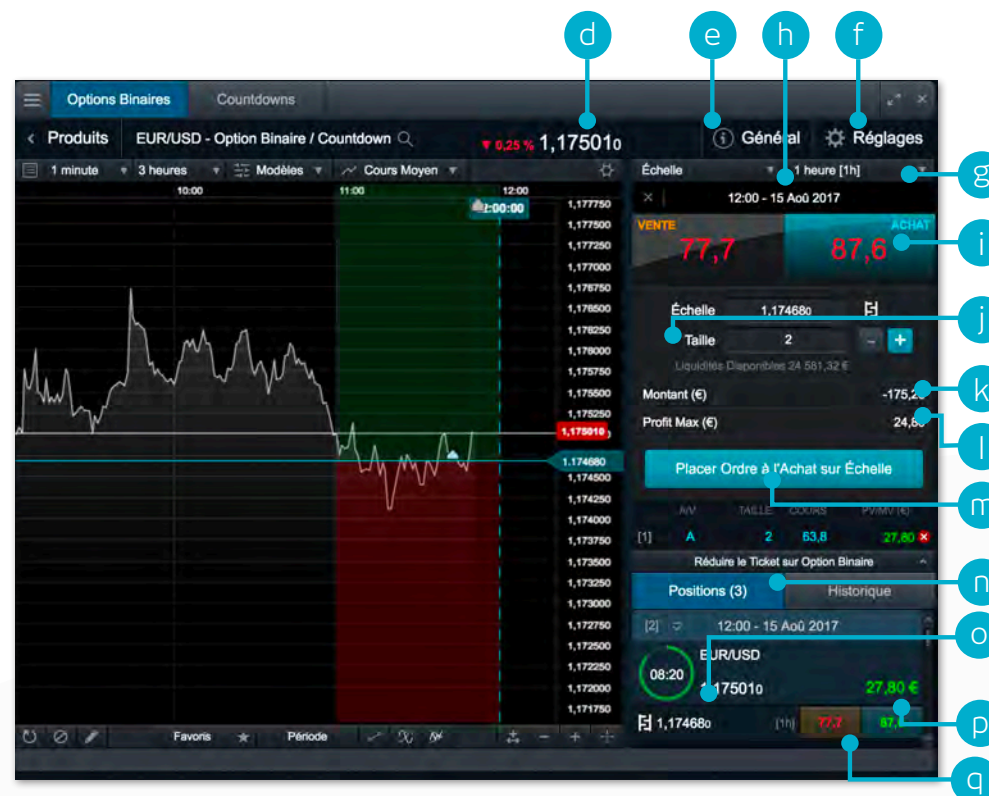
d e h f

Options Binaires Countdowns

< Produits EUR/USD - Option Binaire / Countdown

▼ 0,25 % 1,175010

Général Réglages

g

1 minute 3 heures Modèles Cours Moyen

10:00 11:00 12:00

12:00:00

1,177750
1,177500
1,177250
1,177000
1,176750
1,176500
1,176250
1,176000
1,175750
1,175500
1,175250
1,175010
1,174680
1,174500
1,174250
1,174000
1,173750
1,173500
1,173250
1,173000
1,172750
1,172500
1,172250
1,172000
1,171750

Favoris Période

Échelle 1 heure [1h]

12:00 - 15 Aoû 2017

VENTE 77,7 ACHAT 87,6

i

Échelle 1,174680

j

Taille 2 - +

Liquidités Disponibles 24 581,32 €

Montant (€) -175,2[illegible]

k

Profit Max (€) 24,8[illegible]

l

Placer Ordre à l'Achat sur Échelle

m

A/V TAILLE COURS PV/MV (€)

[1] A 2 63,8 27,80

Réduire le Ticket sur Option Binaire

n

Positions (3) Historique

[2] 12:00 - 15 Aoû 2017

o

EUR/USD

08:20 1,175010 27,80 €

1,174680 [1h] 77,7 87,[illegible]

p

q